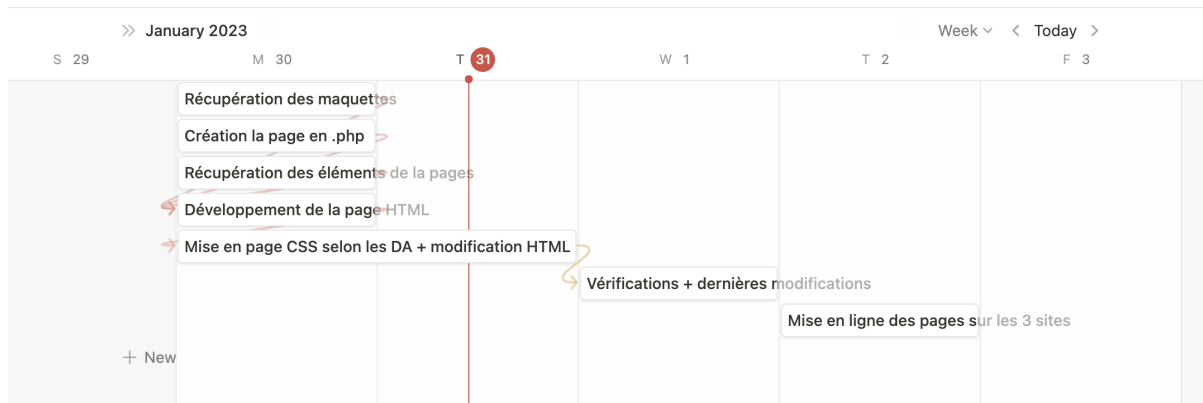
» January 2023

Week ⌄ ‹ Today ›

S 29 M 30 T 31 W 1 T 2 F 3

Récupération des maquettes

Création la page en .php

Récupération des éléments de la pages

Développement de la page HTML

Mise en page CSS selon les DA + modification HTML

Vérifications + dernières modifications

Mise en ligne des pages sur les 3 sites

+ New